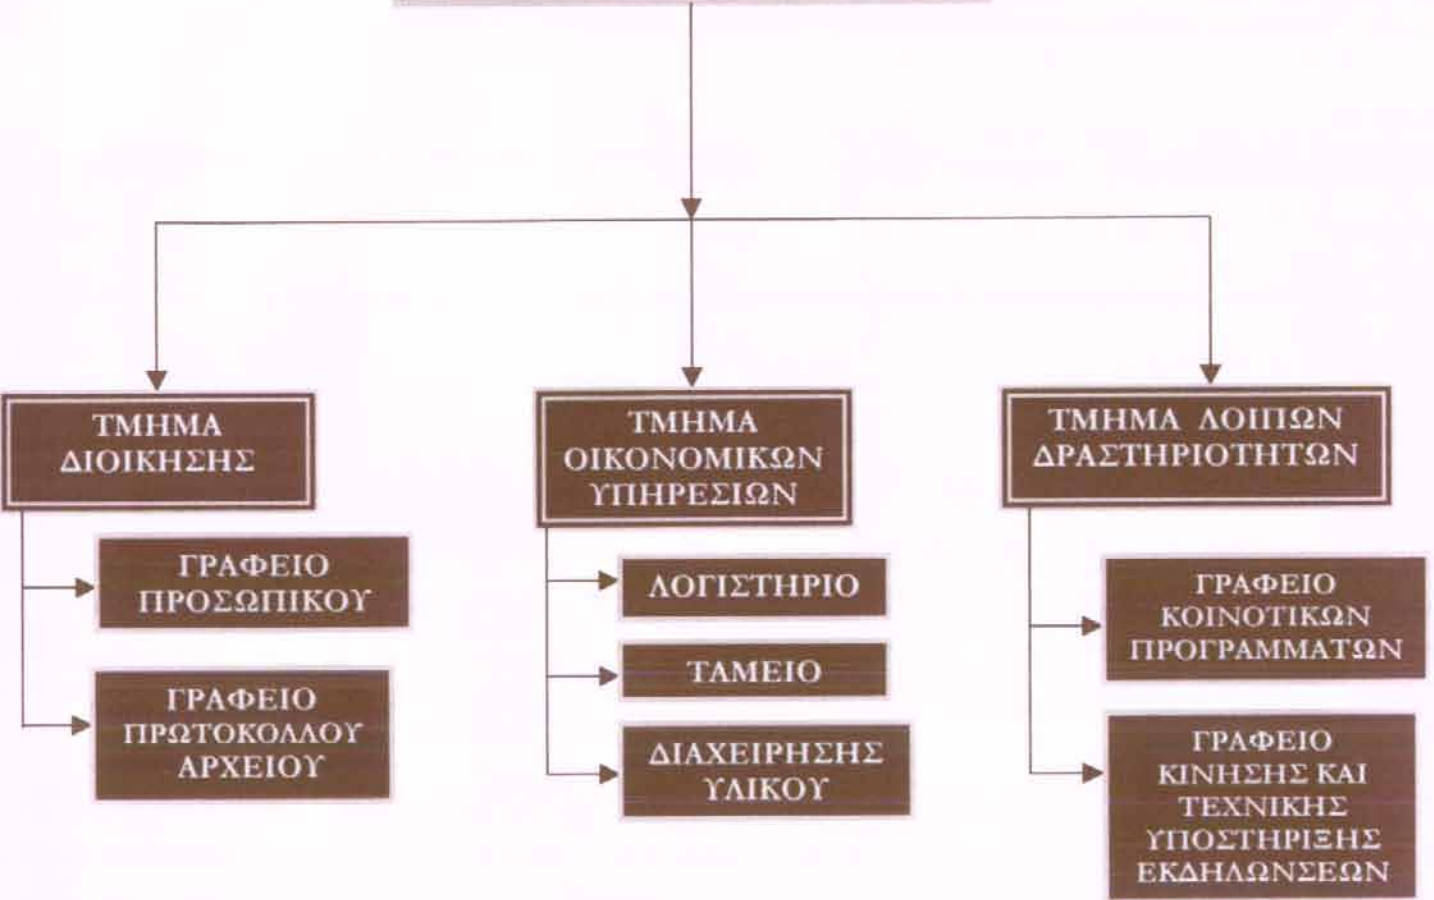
ΤΜΗΜΑ ΔΙΟΙΚΗΣΗΣ

ΓΡΑΦΕΙΟ ΠΡΟΣΩΠΙΚΟΥ

ΓΡΑΦΕΙΟ ΠΡΩΤΟΚΟΛΛΟΥ ΑΡΧΕΙΟΥ

ΤΜΗΜΑ ΟΙΚΟΝΟΜΙΚΩΝ ΥΠΗΡΕΣΙΩΝ

ΛΟΓΙΣΤΗΡΙΟ

ΤΑΜΕΙΟ

ΔΙΑΧΕΙΡΗΣΗΣ ΥΛΙΚΟΥ

ΤΜΗΜΑ ΛΟΙΠΩΝ ΔΡΑΣΤΗΡΙΟΤΗΤΩΝ

ΓΡΑΦΕΙΟ ΚΟΙΝΟΤΙΚΩΝ ΠΡΟΓΡΑΜΜΑΤΩΝ

ΓΡΑΦΕΙΟ ΚΙΝΗΣΗΣ ΚΑΙ ΤΕΧΝΙΚΗΣ ΥΠΟΣΤΗΡΙΞΗΣ ΕΚΔΗΛΩΣΕΩΝ